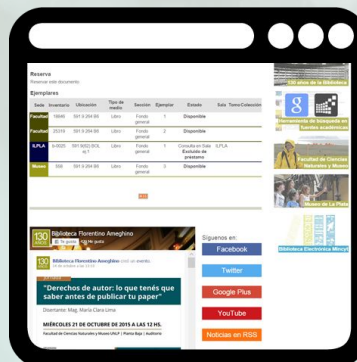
Reserva
Reservar este documento

Ejemplares

| Sede | Inventario | Ubicación | Tipo de medio | Sección | Ejemplar | Estado | Sala | Tomo | Colección |
|---|---|---|---|---|---|---|---|---|---|
| Facultad | 18846 | 591.9 Z64 66 | Libro | Fondo general | 1 | Disponible | | | |
| Facultad | 20310 | 591.9 Z64 66 | Libro | Fondo general | 2 | Disponible | | | |
| ILPLA | S-0020 | 591.9(82) SOL el.1 | Libro | Fondo general | 1 | Consulta en Sala Exclusión de préstamo | ILPLA | | |
| Museo | 356 | 591.9 Z64 66 | Libro | Fondo general | 3 | Disponible | | | |

130 años de la Biblioteca

Herramientas de búsqueda en fuentes académicas

Facultad de Ciencias Naturales y Museo

Museo de La Plata

Biblioteca Electrónica Mincyt

Biblioteca Florentino Ameghino

"Derechos de autor: lo que tenés que saber antes de publicar tu paper"

Disertante: Mag. María Clara Lima

MIÉRCOLES 21 DE OCTUBRE DE 2015 A LAS 13 HS.

Síguenos en:

Facebook

Twitter

Google Plus

YouTube

Noticias en RSS